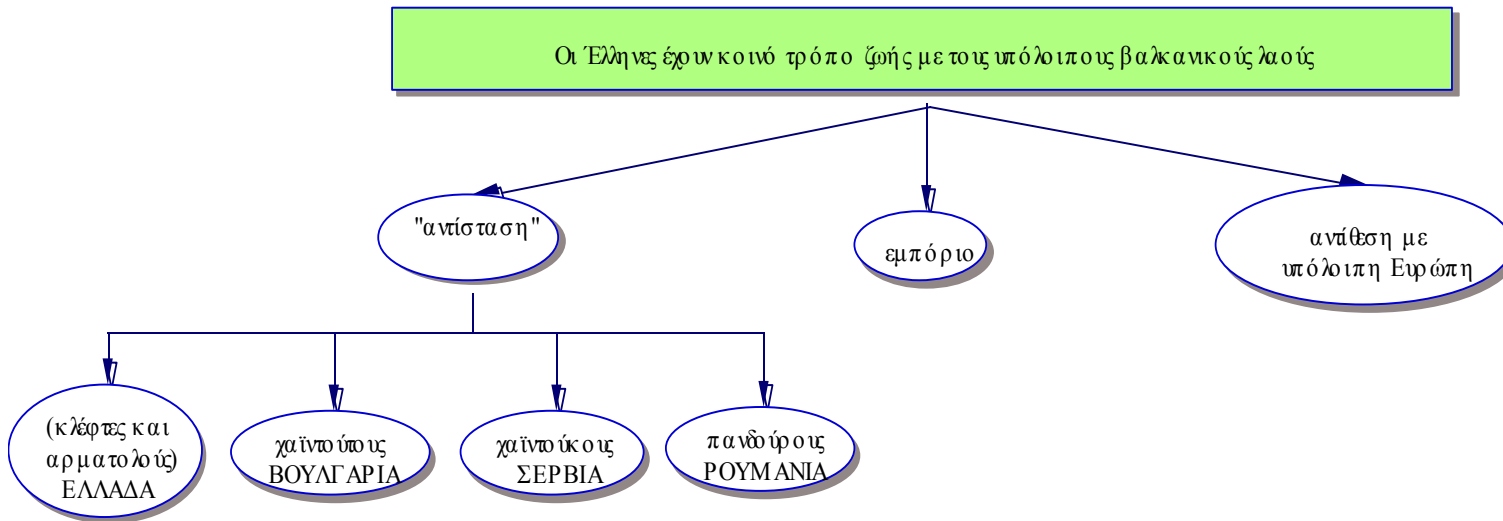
Οι Έλληνες έχουν κοινό τρόπο ζωής με τους υπόλοιπους βαλκανικούς λαούς

"αντίσταση"

εμπόριο

αντίθεση με υπόλοιπη Ευρώπη

(κλέφτες και αρματολούς) ΕΛΛΑΔΑ

χαϊντούτους ΒΟΥΛΓΑΡΙΑ

χαϊντούκους ΣΕΡΒΙΑ

πανδούρους ΡΟΥΜΑΝΙΑ